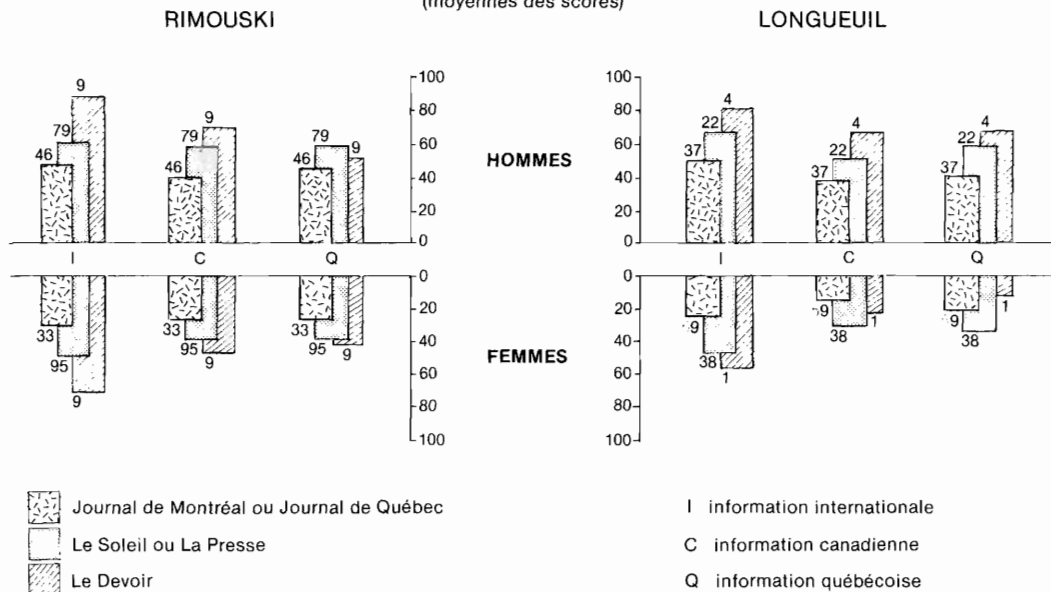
(moyennes des scores)

RIMOUSKI

LONGUEUIL

HOMMES

FEMMES

9
79
46
9
79
46
79
46
9

100
80
60
40
20
0

I C Q

0
20
40
60
80
100

33
95
9
33
95
9
33
95
9

100
80
60
40
20
0

4
22
37
4
22
37
4
22
37

I C Q

0
20
40
60
80
100

9
38
1
9
38
1
9
38
1

Journal de Montréal ou Journal de Québec
Le Soleil ou La Presse
Le Devoir

I information internationale
C information canadienne
Q information québécoise